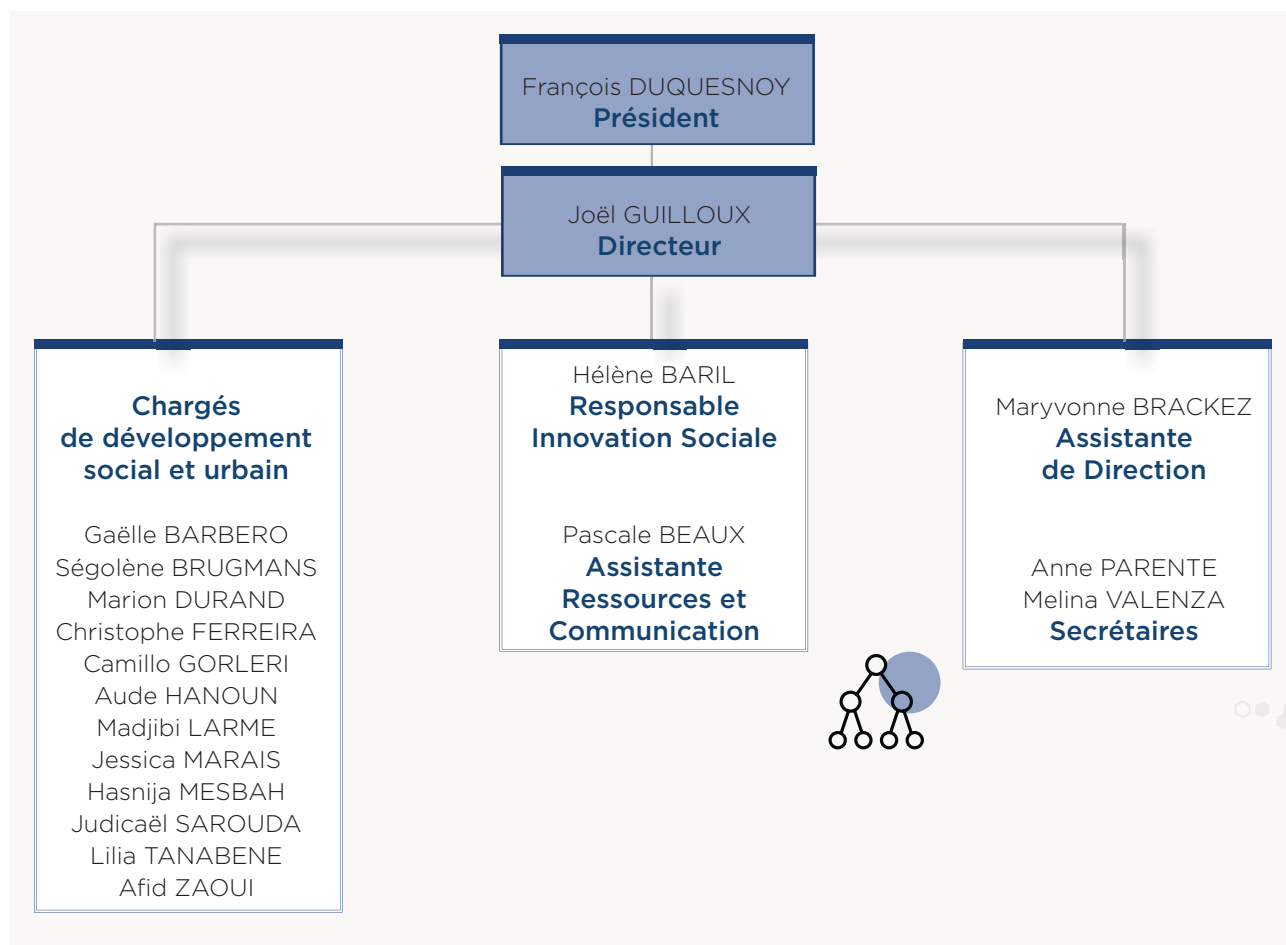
François DUQUESNOY
Président

Joël GUILLOUX
Directeur

Chargés de développement social et urbain

Gaëlle BARBERO
Ségolène BRUGMANS
Marion DURAND
Christophe FERREIRA
Camillo GORLERI
Aude HANOUN
Madjibi LARME
Jessica MARAIS
Hasnija MESBAH
Judicaël SAROUDA
Lilia TANABENE
Afid ZAOUI

Hélène BARIL
Responsable Innovation Sociale

Pascale BEAUX
Assistante Ressources et Communication

Maryvonne BRACKEZ
Assistante de Direction

Anne PARENTE
Melina VALENZA
Secrétaires